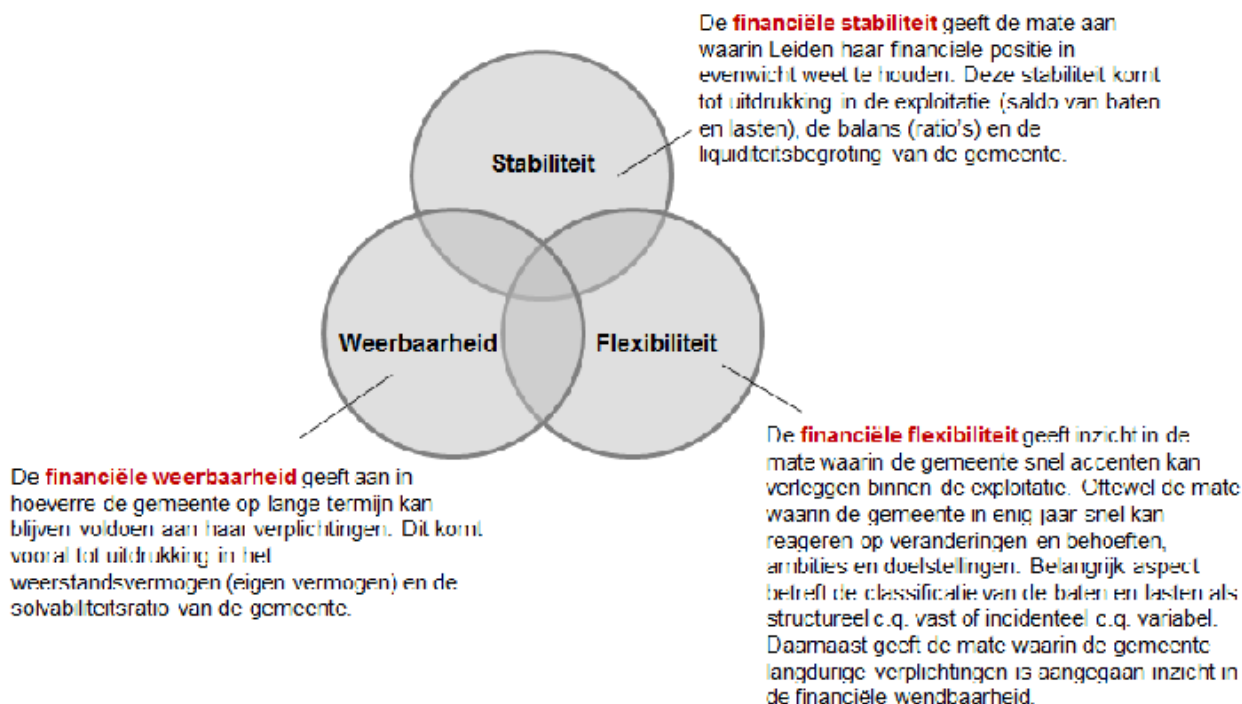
De financiële stabiliteit geeft de mate aan waarin Leiden haar financiele positie in evenwicht weet te houden. Deze stabiliteit komt tot uitdrukking in de exploitatie (saldo van baten en lasten), de balans (ratio's) en de liquiditeitsbegroting van de gemeente.

Stabiliteit

Weerbaarheid

Flexibiliteit

De financiële weerbaarheid geeft aan in hoeverre de gemeente op lange termijn kan blijven voldoen aan haar verplichtingen. Dit komt vooral tot uitdrukking in het weerstandsvermogen (eigen vermogen) en de solvabiliteitsratio van de gemeente.

De financiële flexibiliteit geeft inzicht in de mate waarin de gemeente snel accenten kan verleggen binnen de exploitatie. Oftewel de mate waarin de gemeente in enig jaar snel kan reageren op veranderingen en behoeften, ambities en doelstellingen. Belangrijk aspect betreft de classificatie van de baten en lasten als structureel c.q. vast of incidenteel c.q. variabel. Daarnaast geeft de mate waarin de gemeente langdurige verplichtingen is aangegaan inzicht in de financiële wendbaarheid.